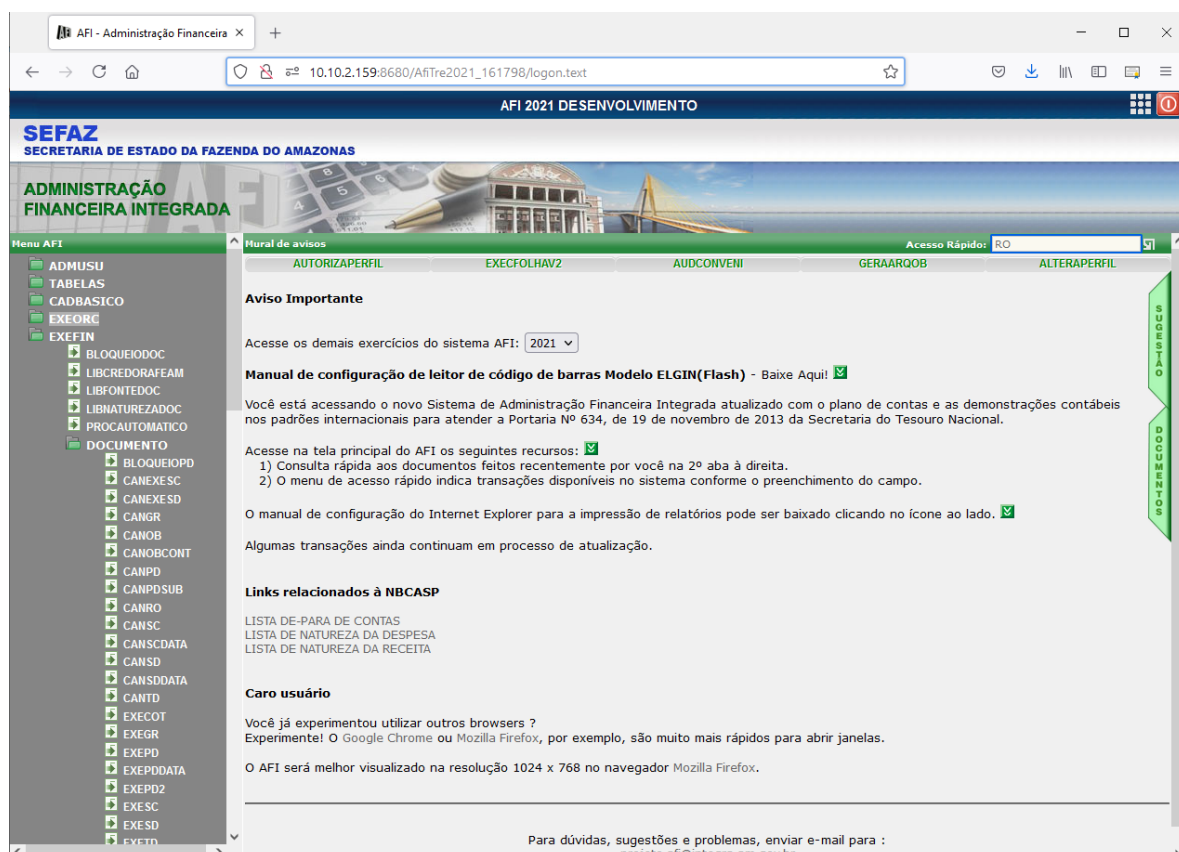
AFI - Administração Financeira ×
+

10.10.2.159:8680/AfiTre2021_161798/logon.text

AFI 2021 DESENVOLVIMENTO

SEFAZ
SECRETARIA DE ESTADO DA FAZENDA DO AMAZONAS

ADMINISTRAÇÃO
FINANCEIRA INTEGRADA

Menu AFI

ADMUSU
TABELAS
CADBASICO
EXEORC
EXEFIN
BLOQUEIODOC
LIBCREDORAFEAM
LIBFONTEDOC
LIBNATUREZADOC
PROCAUTOMATICO
DOCUMENTO
BLOQUEIOPD
CANEXESC
CANEXESD
CANGR
CANOB
CANOBCONT
CANPD
CANPDSUB
CANRO
CANSC
CANSCDATA
CANSD
CANSDDATA
CANTD
EXECOT
EXEGR
EXEPD
EXEPDDATA
EXEPD2
EXESC
EXESD
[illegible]

Mural de avisos
Acesso Rápido: RO

AUTORIZAPERFIL
EXECFOLHAV2
AUDCONVENI
GERAARQOB
ALTERAPERFIL

SUGESTÃO
DOCUMENTOS

Aviso Importante

Acesse os demais exercícios do sistema AFI: 2021

Manual de configuração de leitor de código de barras Modelo ELGIN(Flash) - Baixe Aqui!

Você está acessando o novo Sistema de Administração Financeira Integrada atualizado com o plano de contas e as demonstrações contábeis nos padrões internacionais para atender a Portaria Nº 634, de 19 de novembro de 2013 da Secretaria do Tesouro Nacional.

Acesse na tela principal do AFI os seguintes recursos:
1) Consulta rápida aos documentos feitos recentemente por você na 2º aba à direita.
2) O menu de acesso rápido indica transações disponíveis no sistema conforme o preenchimento do campo.

O manual de configuração do Internet Explorer para a impressão de relatórios pode ser baixado clicando no ícone ao lado.

Algumas transações ainda continuam em processo de atualização.

Links relacionados à NBCASP

LISTA DE-PARA DE CONTAS
LISTA DE NATUREZA DA DESPESA
LISTA DE NATUREZA DA RECEITA

Caro usuário

Você já experimentou utilizar outros browsers ?
Experimente! O Google Chrome ou Mozilla Firefox, por exemplo, são muito mais rápidos para abrir janelas.

O AFI será melhor visualizado na resolução 1024 x 768 no navegador Mozilla Firefox.

Para dúvidas, sugestões e problemas, enviar e-mail para :
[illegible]